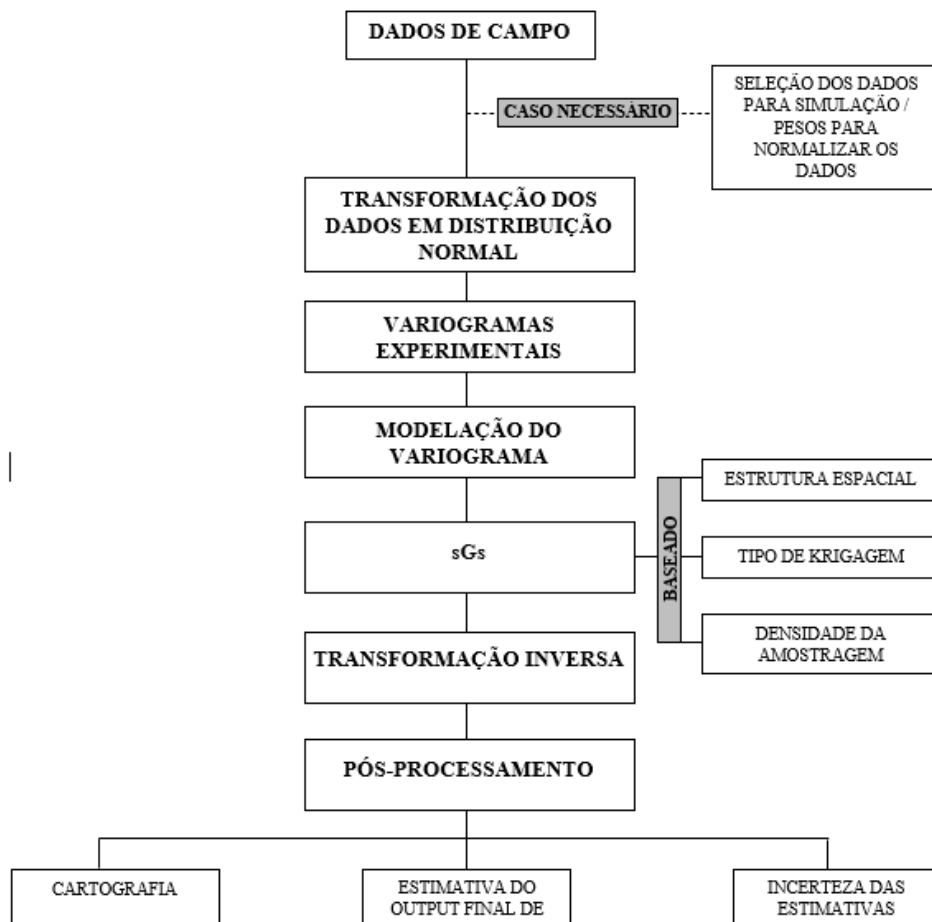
DADOS DE CAMPO

CASO NECESSÁRIO

SELEÇÃO DOS DADOS PARA SIMULAÇÃO / PESOS PARA NORMALIZAR OS DADOS

TRANSFORMAÇÃO DOS DADOS EM DISTRIBUIÇÃO NORMAL

VARIOGRAMAS EXPERIMENTAIS

MODELAÇÃO DO VARIOGRAMA

sGs

BASEADO

ESTRUTURA ESPACIAL

TIPO DE KRIGAGEM

DENSIDADE DA AMOSTRAGEM

TRANSFORMAÇÃO INVERSA

PÓS-PROCESSAMENTO

CARTOGRAFIA

ESTIMATIVA DO OUTPUT FINAL DE

INCERTEZA DAS ESTIMATIVAS